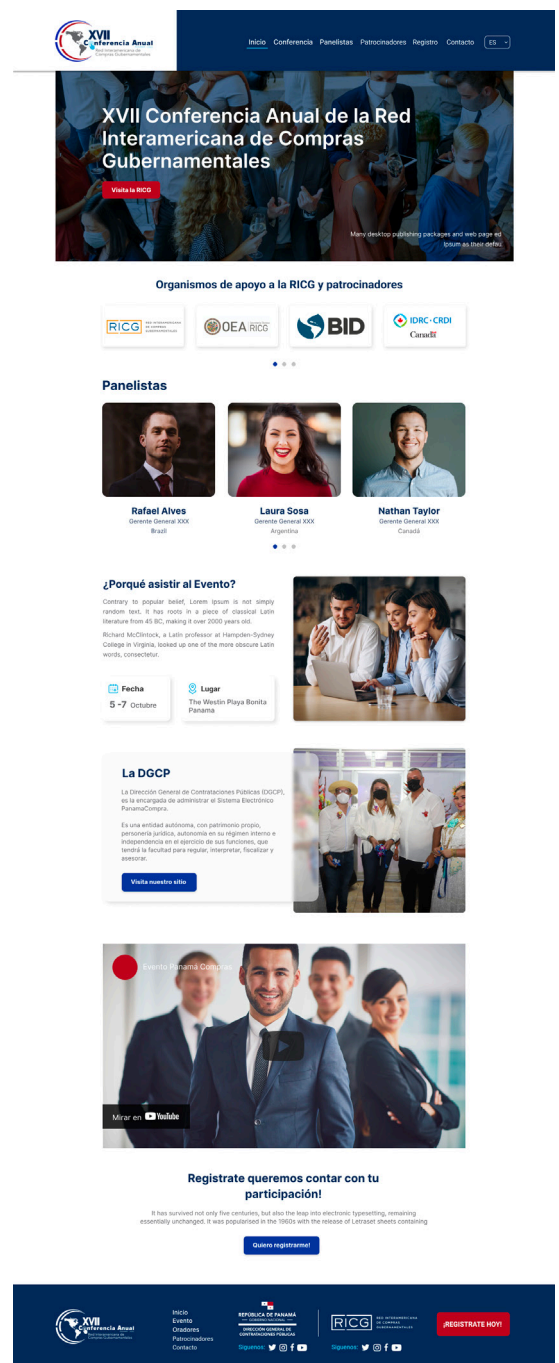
XVII Conferencia Anual
Red Interamericana de Compras Gubernamentales

Inicio Conferencia Panelistas Patrocinadores Registro Contacto ES

XVII Conferencia Anual de la Red Interamericana de Compras Gubernamentales

Visita la RICG

Many desktop publishing packages and web page ed Ipsum as their defau

Organismos de apoyo a la RICG y patrocinadores

RICG RED INTERAMERICANA DE COMPRAS GUBERNAMENTALES
OEA RICG
BID
IDRC · CRDI Canada

Panelistas

Rafael Alves
Gerente General XXX
Brazil

Laura Sosa
Gerente General XXX
Argentina

Nathan Taylor
Gerente General XXX
Canadá

¿Porqué asistir al Evento?

Contrary to popular belief, Lorem Ipsum is not simply random text. It has roots in a piece of classical Latin literature from 45 BC, making it over 2000 years old.

Richard McClintock, a Latin professor at Hampden-Sydney College in Virginia, looked up one of the more obscure Latin words, consectetur.

Fecha
5 -7 Octubre

Lugar
The Westin Playa Bonita Panama

La DGCP

La Dirección General de Contrataciones Públicas (DGCP), es la encargada de administrar el Sistema Electrónico PanamaCompra.

Es una entidad autónoma, con patrimonio propio, personería jurídica, autonomía en su régimen interno e independencia en el ejercicio de sus funciones, que tendrá la facultad para regular, interpretar, fiscalizar y asesorar.

Visita nuestro sitio

Evento Panamá Compras

Mirar en YouTube

Registrate queremos contar con tu participación!

It has survived not only five centuries, but also the leap into electronic typesetting, remaining essentially unchanged. It was popularised in the 1960s with the release of Letraset sheets containing

Quiero registrarme!

XVII Conferencia Anual
Red Interamericana de Compras Gubernamentales

Inicio
Evento
Oradores
Patrocinadores
Contacto

REPÚBLICA DE PANAMÁ
GOBIERNO NACIONAL
DIRECCIÓN GENERAL DE CONTRATACIONES PÚBLICAS
Síguenos:

RICG RED INTERAMERICANA DE COMPRAS GUBERNAMENTALES
Síguenos:

¡REGISTRATE HOY!